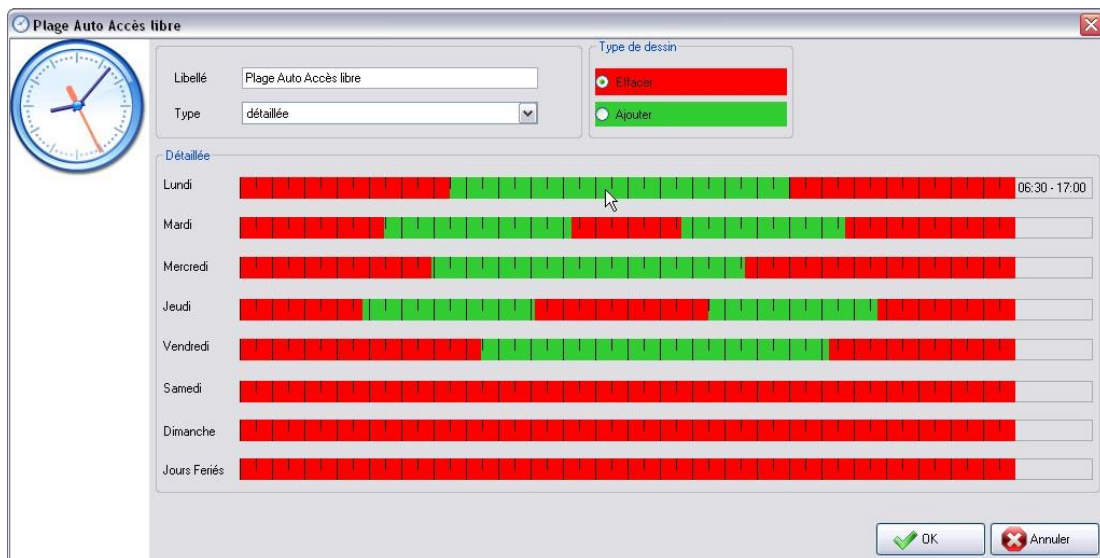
Plage Auto Accès libre

Libellé
Plage Auto Accès libre

Type
détaillée

Type de dessin
Effacer
Ajouter

Détaillée
Lundi
06:30 - 17:00
Mardi
Mercredi
Jeudi
Vendredi
Samedi
Dimanche
Jours Feriés

OK
Annuler